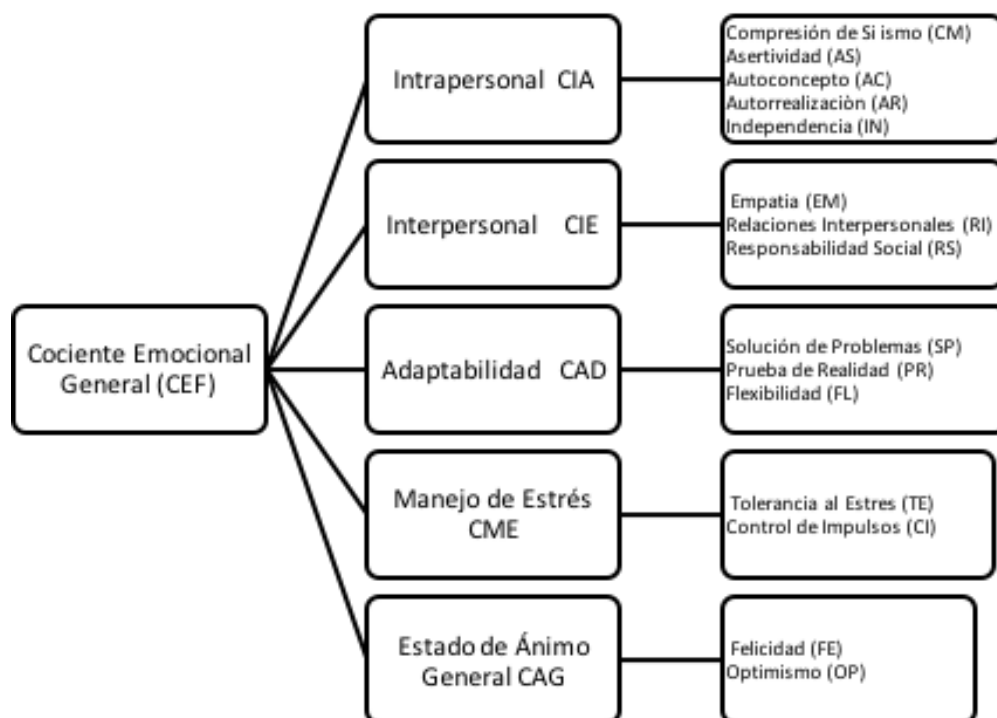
Cociente Emocional General (CEF)

Intrapersonal CIA

Compresión de Si ismo (CM)
Asertividad (AS)
Autoconcepto (AC)
Autorrealizaciòn (AR)
Independencia (IN)

Interpersonal CIE

Empatia (EM)
Relaciones Interpersonales (RI)
Responsabilidad Social (RS)

Adaptabilidad CAD

Solución de Problemas (SP)
Prueba de Realidad (PR)
Flexibilidad (FL)

Manejo de Estrés CME

Tolerancia al Estres (TE)
Control de Impulsos (CI)

Estado de Ánimo General CAG

Felicidad (FE)
Optimismo (OP)